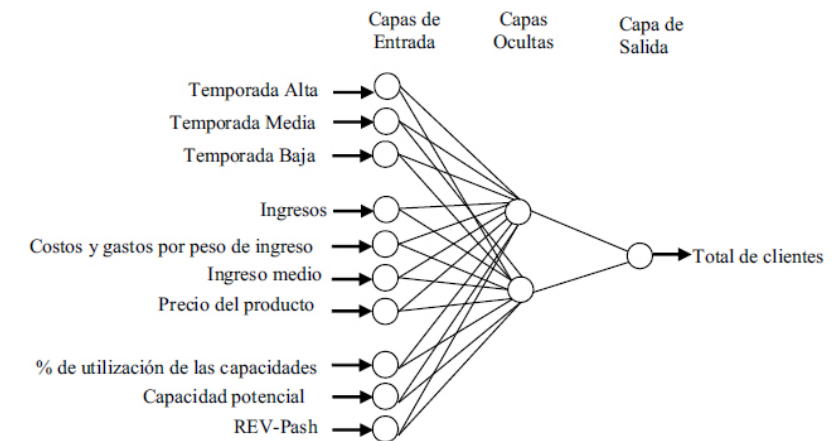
Capas de Entrada

Capas Ocultas

Capa de Salida

Temporada Alta

Temporada Media

Temporada Baja

Ingresos

Costos y gastos por peso de ingreso

Ingreso medio

Precio del producto

% de utilización de las capacidades

Capacidad potencial

REV-Pash

Total de clientes